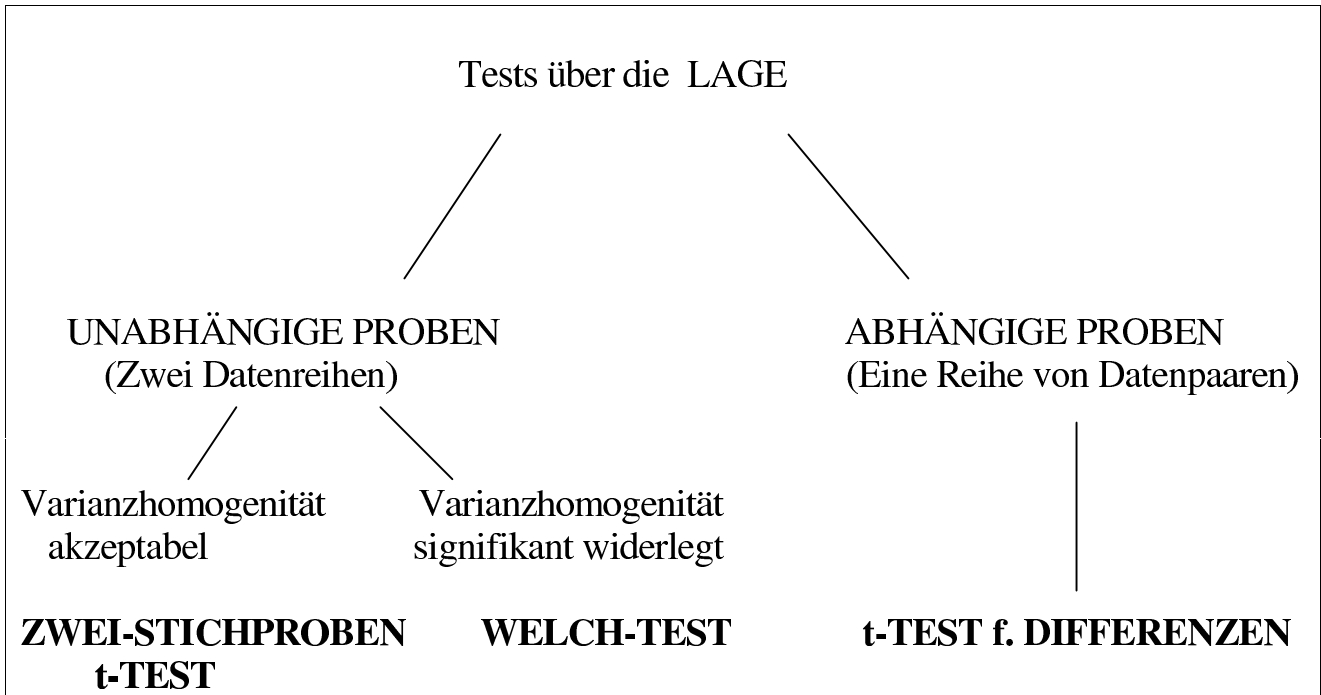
Tests über die LAGE

UNABHÄNGIGE PROBEN
(Zwei Datenreihen)

ABHÄNGIGE PROBEN
(Eine Reihe von Datenpaaren)

Varianzhomogenität akzeptabel

Varianzhomogenität signifikant widerlegt

**ZWEI-STICHPROBEN t-TEST**

**WELCH-TEST**

**t-TEST f. DIFFERENZEN**